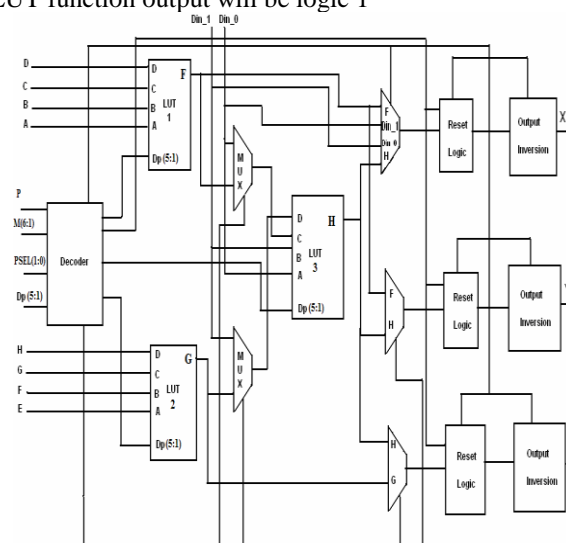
LUT function output will be logic 1

Din_1 Din_0

D
C
B
A

D
C
B
A
LUT
1
F
Dp (5:1)

M
U
X

Din_1
Din_0
F
H

Reset
Logic

Output
Inversion

X

P
M(6:1)
PSEL(1:0)
Dp (5:1)
Decoder

D
C
B
A
LUT
3
H
Dp (5:1)

F
H

Reset
Logic

Output
Inversion

Y

H
G
F
E

D
C
B
A
LUT
2
G
Dp (5:1)

M
U
X

H
G

Reset
Logic

Output
Inversion